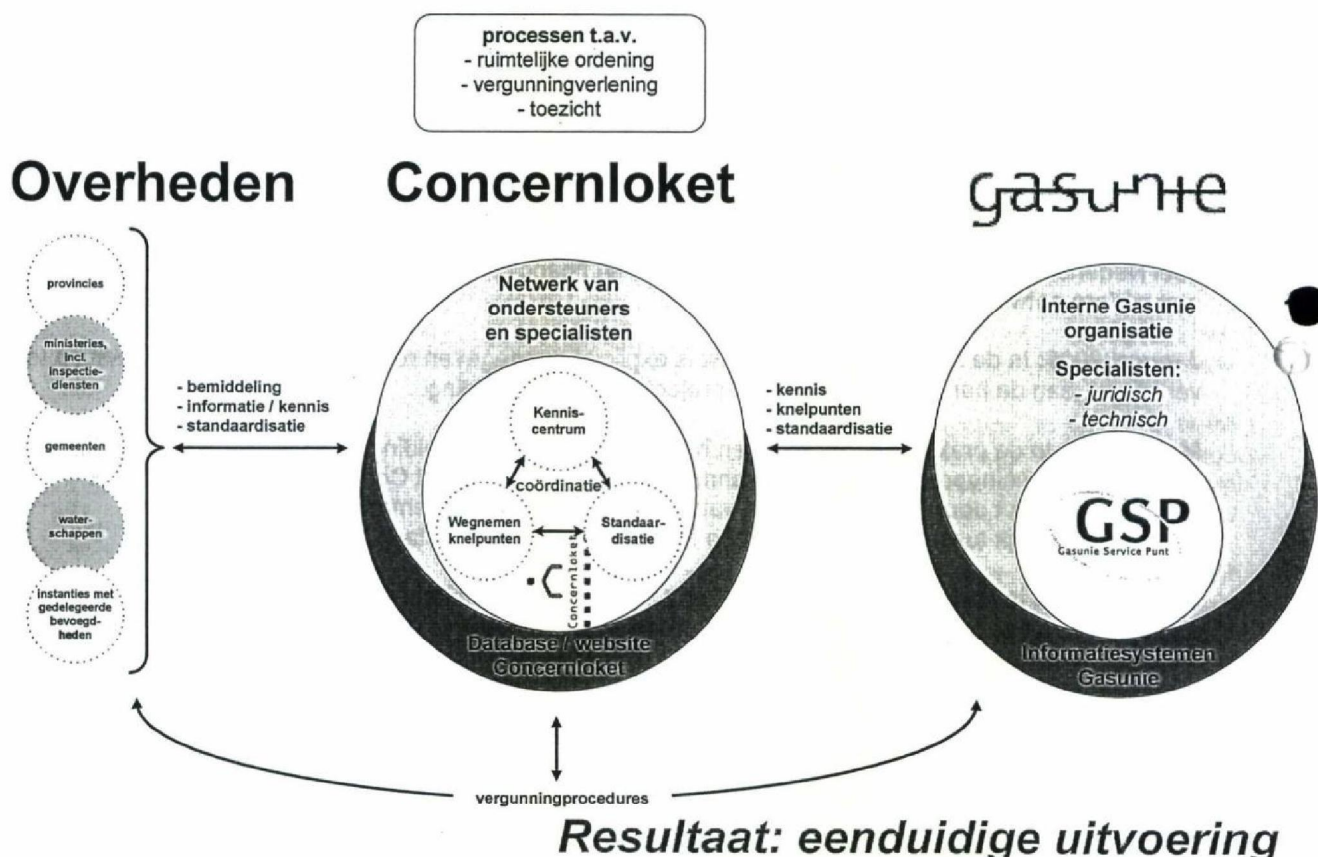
processen t.a.v.
- ruimtelijke ordening
- vergunningverlening
- toezicht

Overheden

Concernloket

gasunie

provincies

ministeries, incl. inspectiediensten

gemeenten

waterschappen

instanties met gedelegeerde bevoegdheden

- bemiddeling
- informatie / kennis
- standaardisatie

Netwerk van ondersteuners en specialisten

Kenniscentrum

coördinatie

Wegnemen knelpunten

Standaardisatie

Concernloket

Database / website Concernloket

- kennis
- knelpunten
- standaardisatie

Interne Gasunie organisatie

Specialisten:
- juridisch
- technisch

GSP
Gasunie Service Punt

Informatiesystemen Gasunie

vergunningprocedures

Resultaat: eenduidige uitvoering